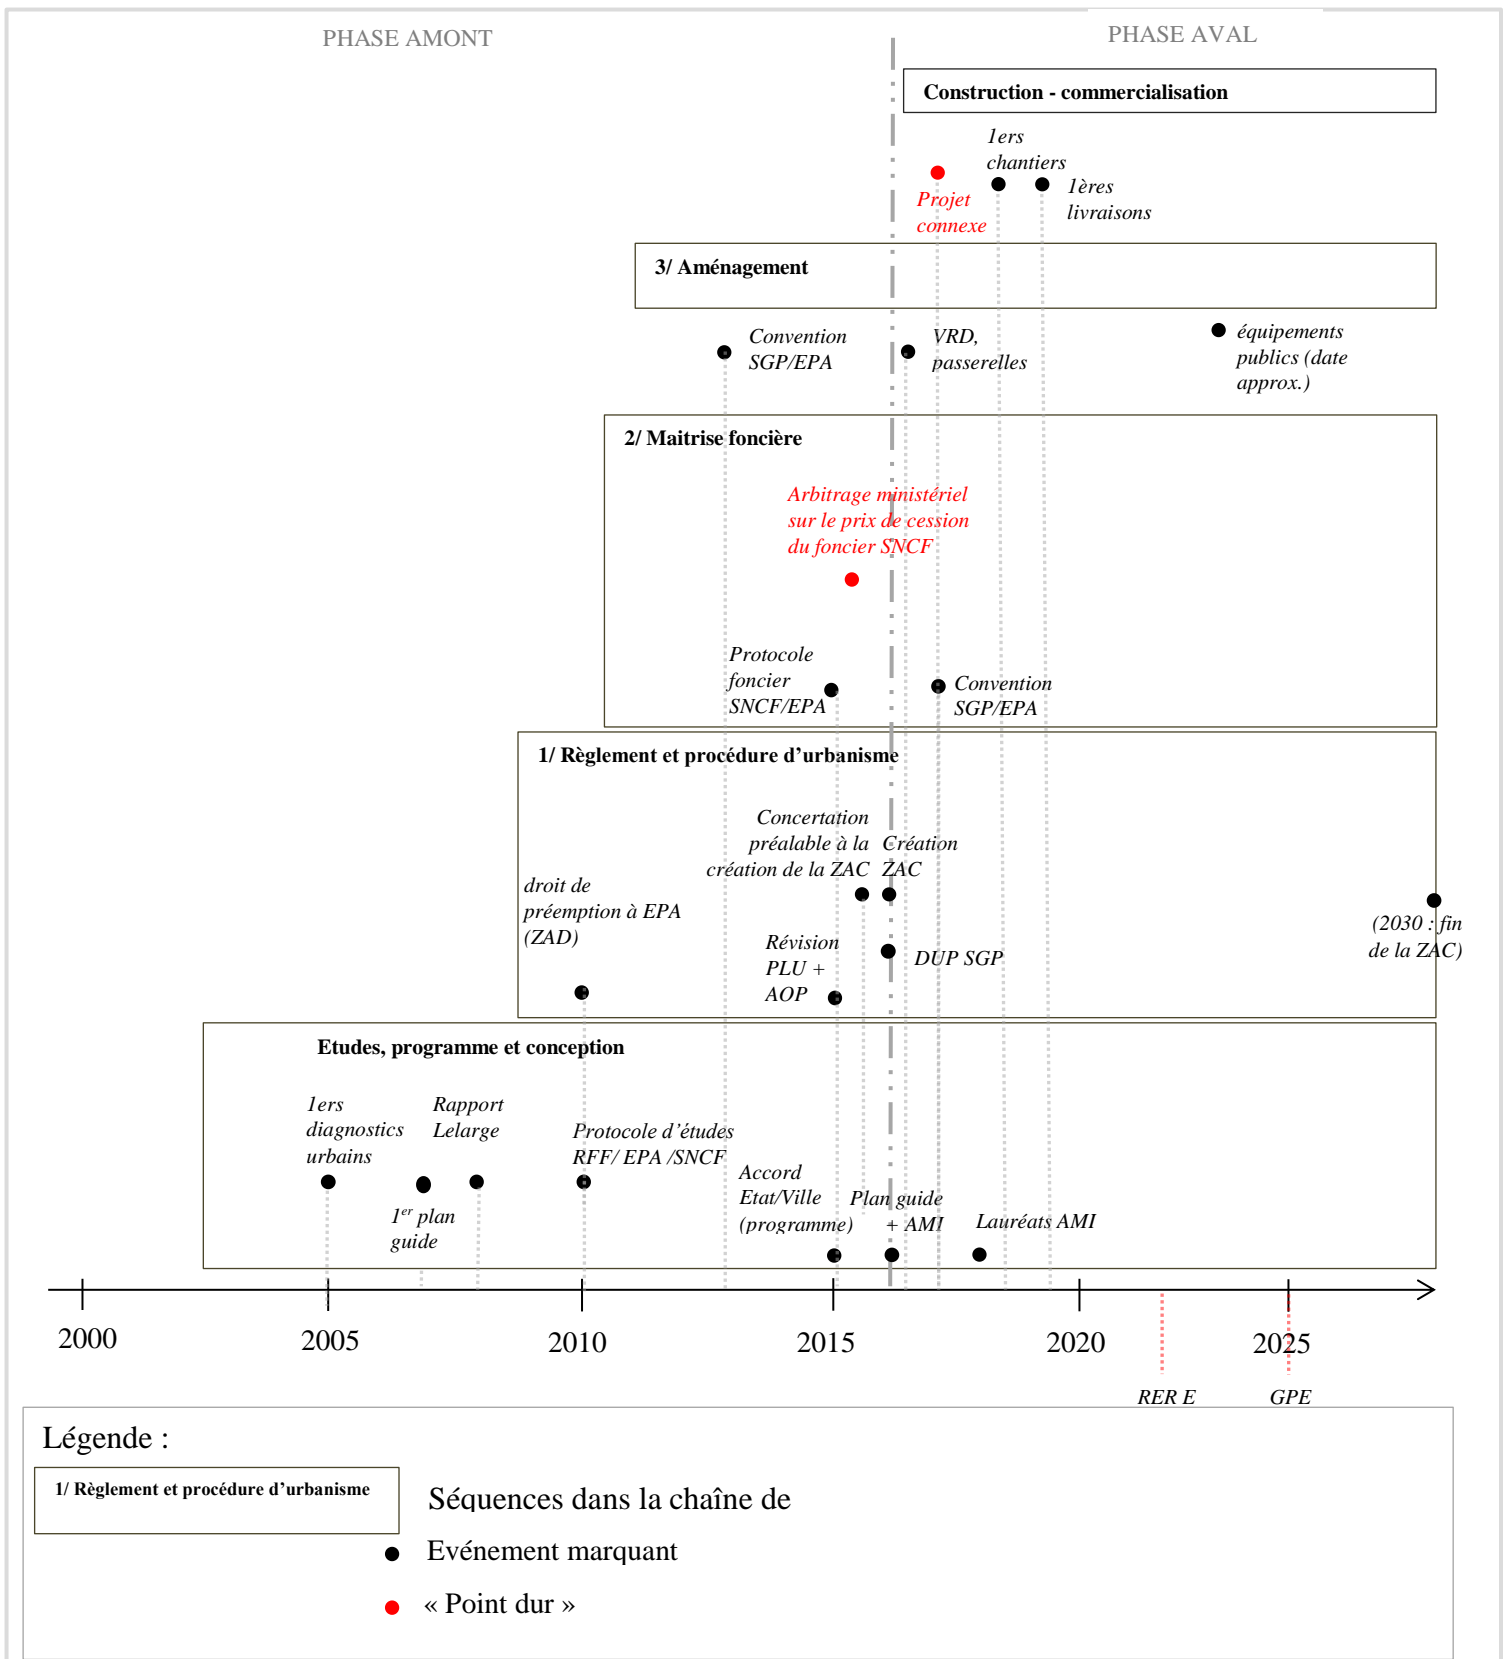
PHASE AMONT

PHASE AVAL

Construction - commercialisation

1ers chantiers

Projet connexe

1ères livraisons

3/ Aménagement

Convention SGP/EPA

VRD, passerelles

équipements publics (date approx.)

2/ Maitrise foncière

Arbitrage ministériel sur le prix de cession du foncier SNCF

Protocole foncier SNCF/EPA

Convention SGP/EPA

1/ Règlement et procédure d'urbanisme

Concertation préalable à la création de la ZAC

Création ZAC

droit de préemption à EPA (ZAD)

Révision PLU + AOP

DUP SGP

(2030 : fin de la ZAC)

Etudes, programme et conception

1ers diagnostics urbains

Rapport Lelarge

Protocole d'études RFF/ EPA /SNCF

Accord Etat/Ville (programme)

Plan guide + AMI

Lauréats AMI

1$^{er}$ plan guide

2000

2005

2010

2015

2020

2025

RER E

GPE

Légende :

1/ Règlement et procédure d'urbanisme

Séquences dans la chaîne de

Evénement marquant

« Point dur »